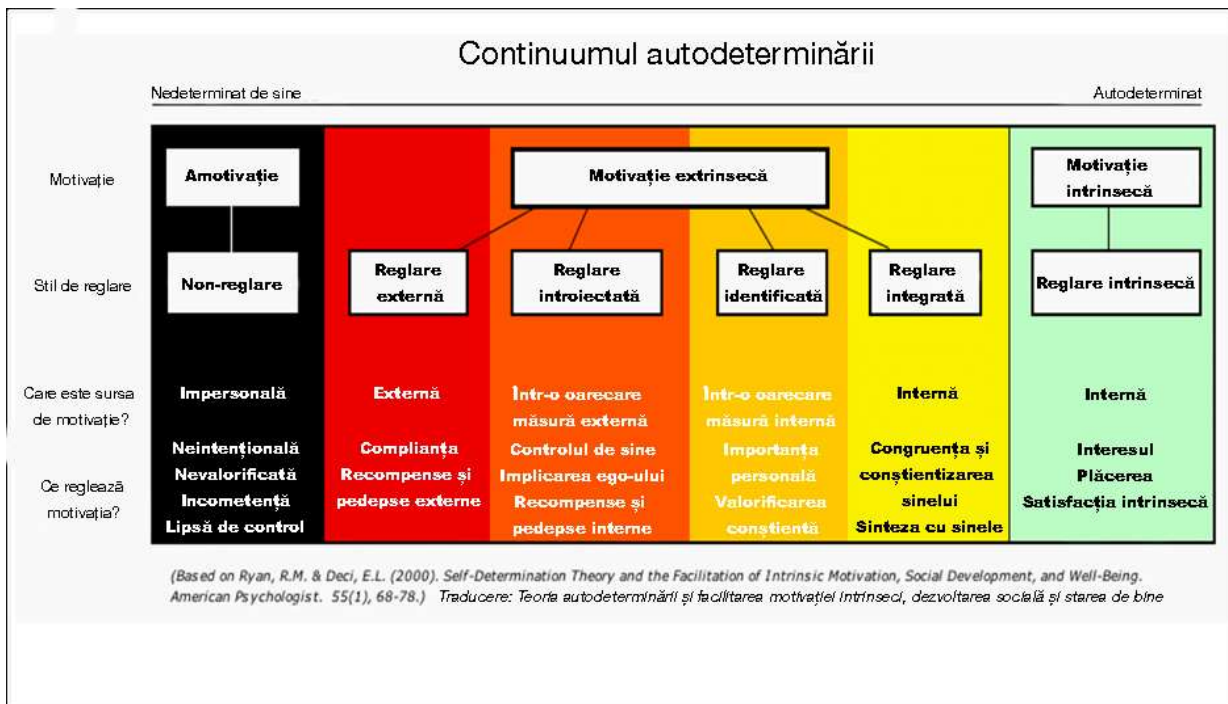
Continuumul autodeterminării

Nedeterminat de sine

Autodeterminat

Motivație

Stil de reglare

Care este sursa de motivație?

Ce reglează motivația?

Amotivație

Non-reglare

Impersonală

Neintenționată
Nevalorificată
Incometență
Lipsă de control

Motivație extrinsecă

Reglare externă

Externă

Complianța
Recompense și pedepse externe

Reglare introiectată

Într-o oarecare măsură externă

Controlul de sine
Implicarea ego-ului
Recompense și pedepse interne

Reglare identificată

Într-o oarecare măsură internă

Importanța personală
Valorificarea conștientă

Reglare integrată

Internă

Congruența și conștientizarea sinelui
Sinteza cu sinele

Motivație intrinsecă

Reglare intrinsecă

Internă

Interesul
Plăcerea
Satisfacția intrinsecă

(Based on Ryan, R.M. & Deci, E.L. (2000). Self-Determination Theory and the Facilitation of Intrinsic Motivation, Social Development, and Well-Being. American Psychologist. 55(1), 68-78.) Traducere: Teoria autodeterminării și facilitarea motivației intrinseci, dezvoltarea socială și starea de bine